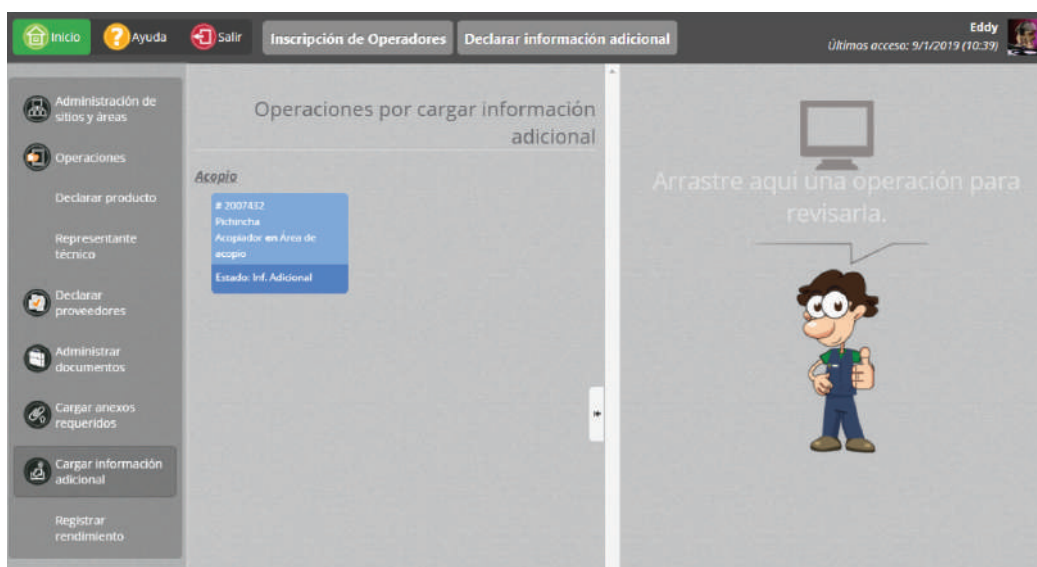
Inicio Ayuda Salir Inscripción de Operadores Declarar información adicional

Eddy
Últimos acceso: 9/1/2019 (10:39)

Administración de sitios y áreas

Operaciones

Declarar producto

Representante técnico

Declarar proveedores

Administrar documentos

Cargar anexos requeridos

Cargar información adicional

Registrar rendimiento

Operaciones por cargar información adicional

Acopio

# 2007432
Pichincha
Acopiador en Área de acopio
Estado: Inf. Adicional

Arrastre aquí una operación para revisarla.